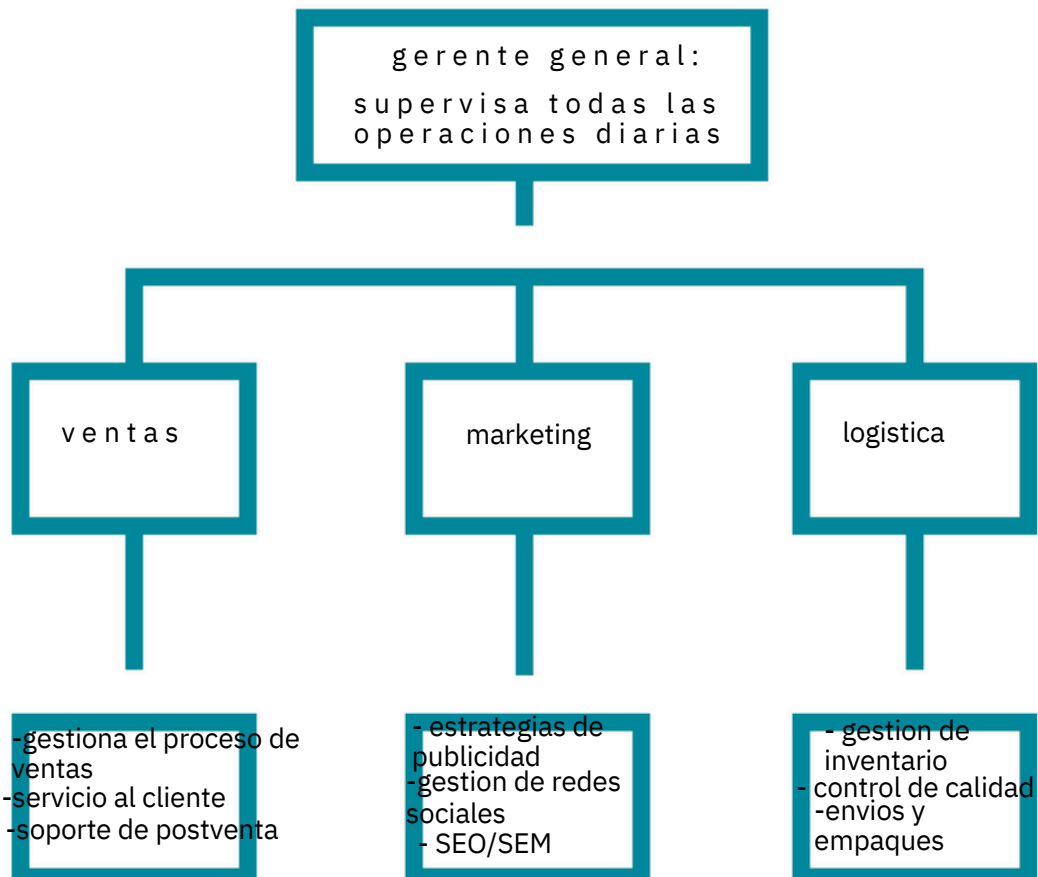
gerente general:

supervisa todas las operaciones diarias

ventas

marketing

logistica

-gestiona el proceso de ventas
-servicio al cliente
-soporte de postventa

- estrategias de publicidad
-gestion de redes sociales
- SEO/SEM

- gestion de inventario
- control de calidad
-envios y empaques